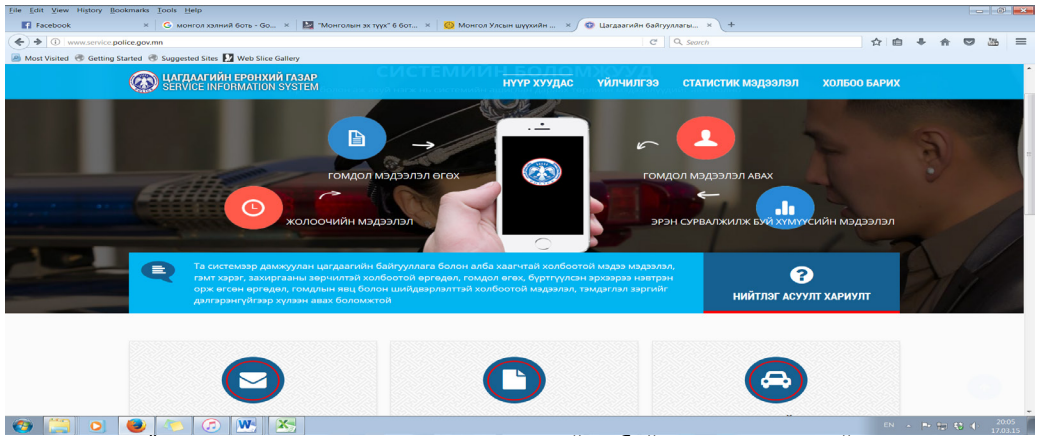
File Edit View History Bookmarks Tools Help

Facebook × | монгол хэлний бөть - Go... × | "Монголын эх түүх" 6 бот... × | Монгол Улсын шүүхийн ... × | Цагдаагийн байгууллагы... × | +

www.service.police.gov.mn

Search

Most Visited | Getting Started | Suggested Sites | Web Slice Gallery

ЦАГДААГИЙН ЕРӨНХИЙ ГАЗАР
SERVICE INFORMATION SYSTEM

СИСТЕМИЙН БОЛОМЖУУД

НҮҮР ХУУДАС | ҮЙЛЧИЛГЭЭ | СТАТИСТИК МЭДЭЭЛЭЛ | ХОЛБОО БАРИХ

ГОМДОЛ МЭДЭЭЛЭЛ ӨГӨХ

ГОМДОЛ МЭДЭЭЛЭЛ АВАХ

ЖОЛООЧИЙН МЭДЭЭЛЭЛ

ЭРЭН СУРВАЛЖИЛЖ БУЙ ХҮМҮҮСИЙН МЭДЭЭЛЭЛ

Та системээр дамжуулан цагдаагийн байгууллага болон алба хаагчтай холбоотой мэдээ мэдээлэл, гэмт хэрэг, захиргааны зөрчилтэй холбоотой өргөдөл, гомдол өгөх, бүртгүүлсэн эрхээрээ нэвтрэн орж өгсөн өргөдөл, гомдлын явц болон шийдвэрлэлттэй холбоотой мэдээлэл, тэмдэглэл зэргийг дэлгэрэнгүйгээр хүлээн авах боломжтой

НИЙТЛЭГ АСУУЛТ ХАРИУЛТ

EN

20:05
17.03.15